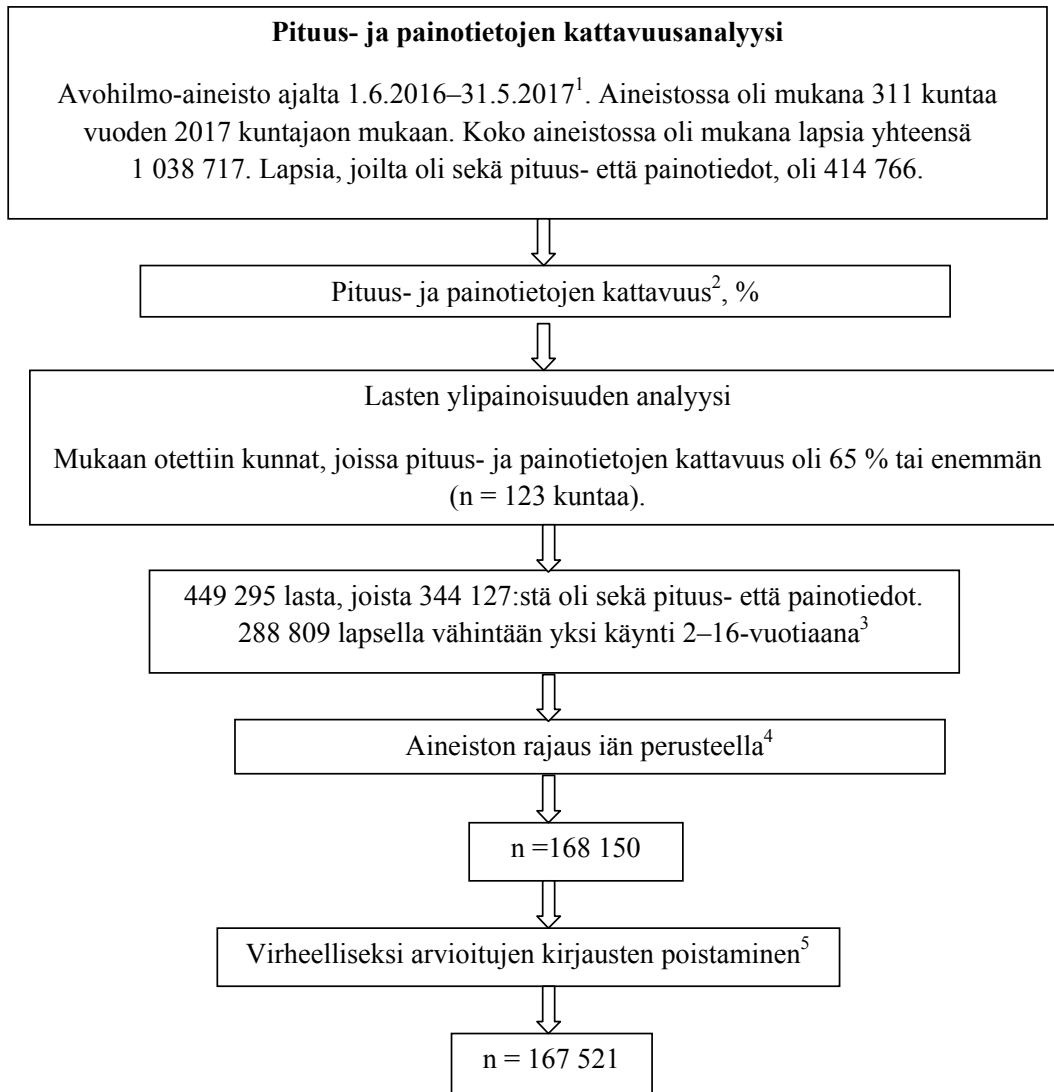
**Pituus- ja painotietojen kattavuusanalyysi**

Avohilmo-aineisto ajalta 1.6.2016–31.5.2017$^1$. Aineistossa oli mukana 311 kuntaa vuoden 2017 kuntajaon mukaan. Koko aineistossa oli mukana lapsia yhteensä 1 038 717. Lapsia, joilta oli sekä pituus- että painotiedot, oli 414 766.

Pituus- ja painotietojen kattavuus$^2$, %

Lasten ylipainoisuuden analyysi

Mukaan otettiin kunnat, joissa pituus- ja painotietojen kattavuus oli 65 % tai enemmän (n = 123 kuntaa).

449 295 lasta, joista 344 127:stä oli sekä pituus- että painotiedot. 288 809 lapsella vähintään yksi käynti 2–16-vuotiaana$^3$

Aineiston rajaus iän perusteella$^4$

n =168 150

Virheelliseksi arvioitujen kirjausten poistaminen$^5$

n = 167 521